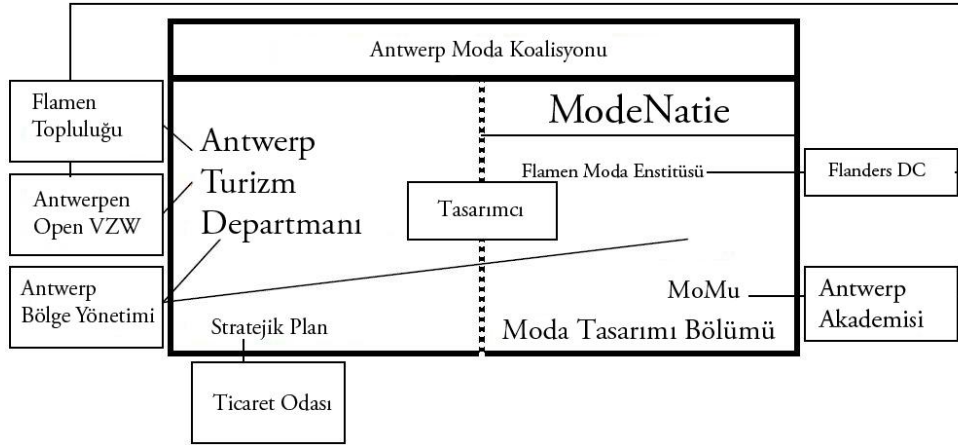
Antwerp Moda Koalisyonu

Flamen Topluluğu

Antwerpen Open VZW

Antwerp Bölge Yönetimi

Antwerp Turizm Departmanı

Tasarımcı

Stratejik Plan

Ticaret Odası

ModeNatie

Flamen Moda Enstitüsü

Flanders DC

MoMu

Antwerp Akademisi

Moda Tasarımı Bölümü